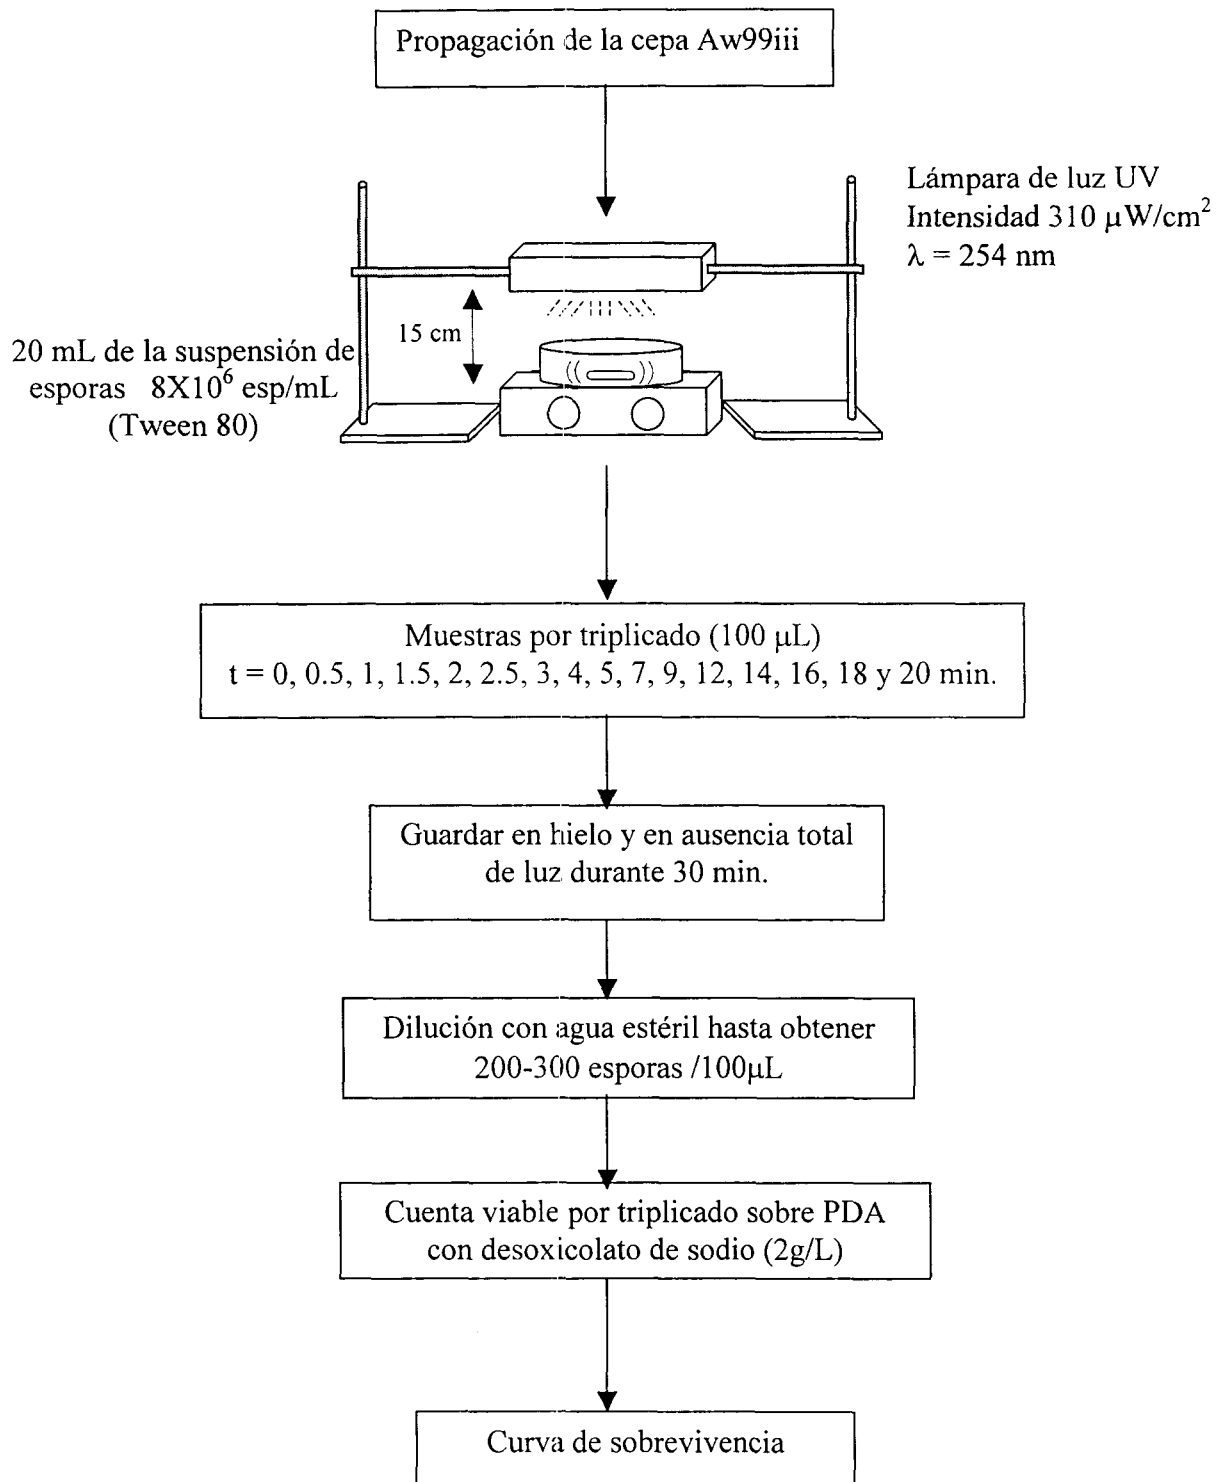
Propagación de la cepa Aw99iii

Lámpara de luz UV
Intensidad 310 $\mu$W/cm$^2$
$\lambda$ = 254 nm

15 cm

20 mL de la suspensión de esporas $8X10^6$ esp/mL (Tween 80)

Muestras por triplicado (100 $\mu$L)
t = 0, 0.5, 1, 1.5, 2, 2.5, 3, 4, 5, 7, 9, 12, 14, 16, 18 y 20 min.

Guardar en hielo y en ausencia total de luz durante 30 min.

Dilución con agua estéril hasta obtener 200-300 esporas /100$\mu$L

Cuenta viable por triplicado sobre PDA con desoxicolato de sodio (2g/L)

Curva de sobrevivencia